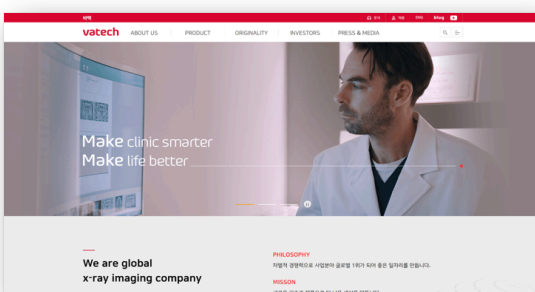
바텍

한국 채용 ENG Blog

vatech ABOUT US PRODUCT ORIGINALITY INVESTORS PRESS & MEDIA

Make clinic smarter
Make life better

We are global
x-ray imaging company

PHILOSOPHY
차별적 경쟁력으로 사업분야 글로벌 1위가 되어 좋은 일자리를 만듭니다.

MISSON
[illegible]